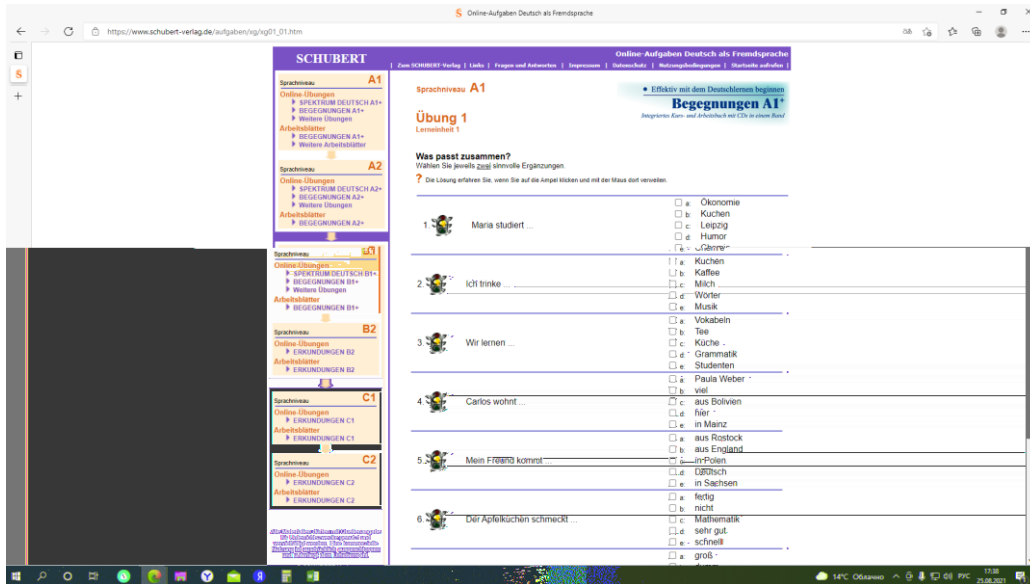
Online-Aufgaben Deutsch als Fremdsprache

https://www.schubert-verlag.de/aufgaben/xg/xg01_01.htm

SCHUBERT

Online-Aufgaben Deutsch als Fremdsprache

| Zum SCHUBERT-Verlag | Links | Fragen und Antworten | Impressum | Datenschutz | Nutzungsbedingungen | Startseite aufrufen |

Sprachniveau A1
Online-Übungen
SPEKTRUM DEUTSCH A1+
BEGEGNUNGEN A1+
Weitere Übungen
Arbeitsblätter
BEGEGNUNGEN A1+
Weitere Arbeitsblätter

Sprachniveau A2
Online-Übungen
SPEKTRUM DEUTSCH A2+
BEGEGNUNGEN A2+
Weitere Übungen
Arbeitsblätter
BEGEGNUNGEN A2+

Sprachniveau B1
Online-Übungen
SPEKTRUM DEUTSCH B1+
BEGEGNUNGEN B1+
Weitere Übungen
Arbeitsblätter
BEGEGNUNGEN B1+

Sprachniveau B2
Online-Übungen
ERKUNDUNGEN B2
Arbeitsblätter
ERKUNDUNGEN B2

Sprachniveau C1
Online-Übungen
ERKUNDUNGEN C1
Arbeitsblätter
ERKUNDUNGEN C1

Sprachniveau C2
Online-Übungen
ERKUNDUNGEN C2
Arbeitsblätter
ERKUNDUNGEN C2

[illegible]

Sprachniveau A1

Effektiv mit dem Deutschlernen beginnen
Begegnungen A1+
Integriertes Kurs- und Arbeitsbuch mit CDs in einem Band

Übung 1
Lerneinheit 1

Was passt zusammen?
Wählen Sie jeweils zwei sinnvolle Ergänzungen.

? Die Lösung erfahren Sie, wenn Sie auf die Ampel klicken und mit der Maus dort verweilen.

1. Maria studiert ...
a. Ökonomie
b. Kuchen
c. Leipzig
d. Humor
e. Chemie

2. Ich trinke ...
a. Kuchen
b. Kaffee
c. Milch
d. Wörter
e. Musik

3. Wir lernen ...
a. Vokabeln
b. Tee
c. Küche
d. Grammatik
e. Studenten

4. Carlos wohnt ...
a. Paula Weber
b. viel
c. aus Bolivien
d. hier
e. in Mainz

5. Mein Freund kommt ...
a. aus Rostock
b. aus England
c. in Polen
d. Deutsch
e. in Sachsen

6. Der Apfelkuchen schmeckt ...
a. fertig
b. nicht
c. Mathematik
d. sehr gut
e. schnell

a. groß

14°C Облачно РУС 17:30 25.08.2021